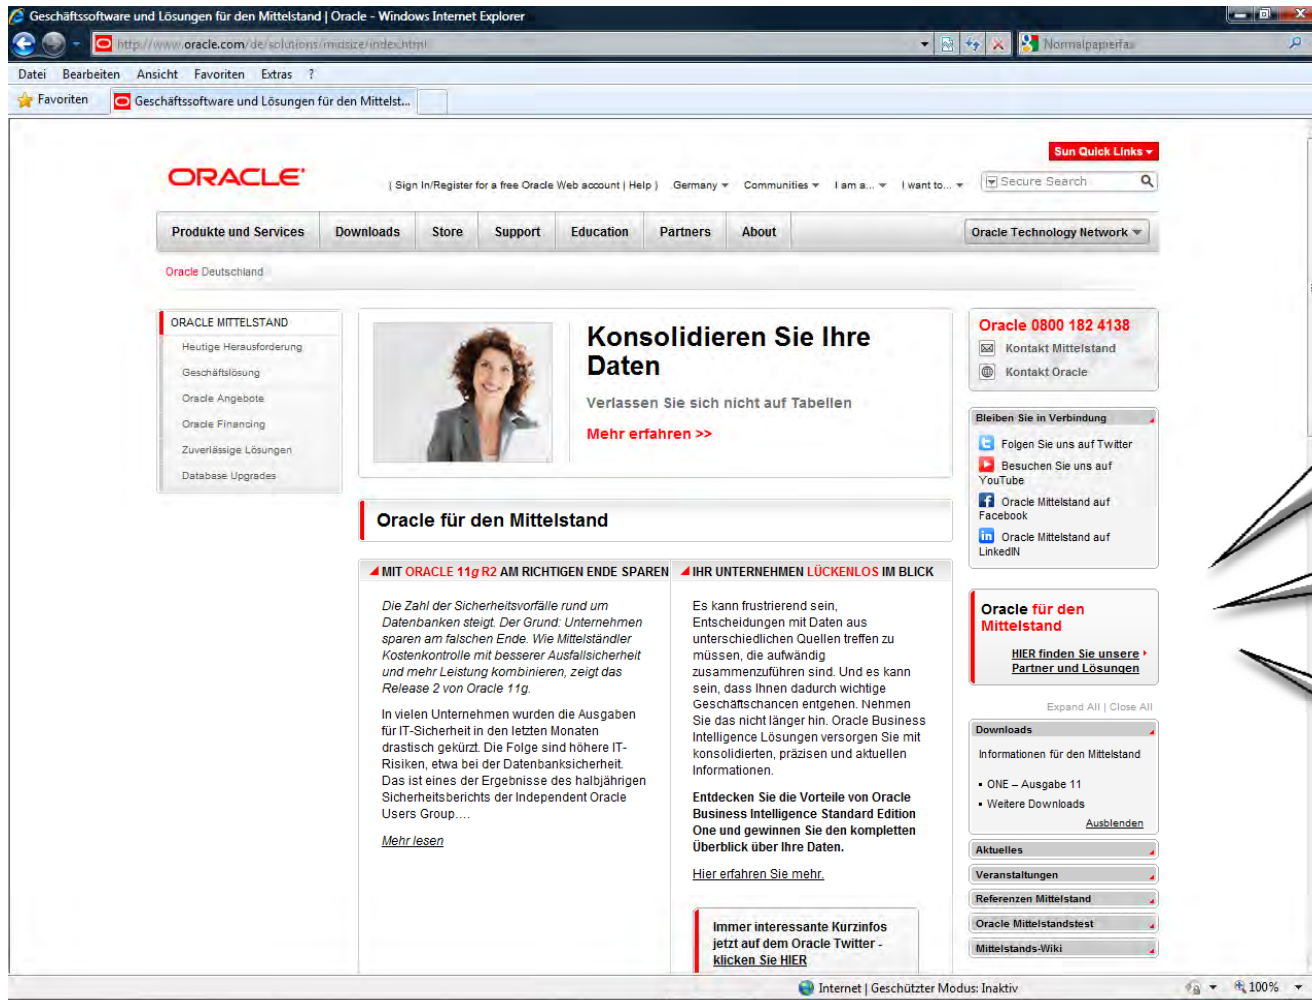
Geschäftssoftware und Lösungen für den Mittelstand | Oracle - Windows Internet Explorer

http://www.oracle.com/de/solutions/midsize/index.html

Normalpapierfax

Datei Bearbeiten Ansicht Favoriten Extras ?

Favoriten Geschäftssoftware und Lösungen für den Mittelst...

Sun Quick Links

ORACLE

( Sign In/Register for a free Oracle Web account | Help ) Germany Communities I am a... I want to...

Secure Search

Produkte und Services Downloads Store Support Education Partners About Oracle Technology Network

Oracle Deutschland

ORACLE MITTELSTAND
Heutige Herausforderung
Geschäftslösung
Oracle Angebote
Oracle Financing
Zuverlässige Lösungen
Database Upgrades

Konsolidieren Sie Ihre Daten

Verlassen Sie sich nicht auf Tabellen

Mehr erfahren >>

Oracle für den Mittelstand

MIT ORACLE 11g R2 AM RICHTIGEN ENDE SPAREN

Die Zahl der Sicherheitsvorfälle rund um Datenbanken steigt. Der Grund: Unternehmen sparen am falschen Ende. Wie Mittelständler Kostenkontrolle mit besserer Ausfallsicherheit und mehr Leistung kombinieren, zeigt das Release 2 von Oracle 11g.

In vielen Unternehmen wurden die Ausgaben für IT-Sicherheit in den letzten Monaten drastisch gekürzt. Die Folge sind höhere IT-Risiken, etwa bei der Datenbanksicherheit. Das ist eines der Ergebnisse des halbjährigen Sicherheitsberichts der Independent Oracle Users Group....

Mehr lesen

IHR UNTERNEHMEN LÜCKENLOS IM BLICK

Es kann frustrierend sein, Unterlagen mit Daten aus unterschiedlichen Quellen treffen zu müssen, die aufwändig zusammenzuführen sind. Und es kann sein, dass Ihnen dadurch wichtige Geschäftschancen entgehen. Nehmen Sie das nicht länger hin. Oracle Business Intelligence Lösungen versorgen Sie mit konsolidierten, präzisen und aktuellen Informationen.

Entdecken Sie die Vorteile von Oracle Business Intelligence Standard Edition One und gewinnen Sie den kompletten Überblick über Ihre Daten.

Hier erfahren Sie mehr.

Immer interessante Kurzinfos jetzt auf dem Oracle Twitter - klicken Sie HIER

Oracle 0800 182 4138
Kontakt Mittelstand
Kontakt Oracle

Bleiben Sie in Verbindung
Folgen Sie uns auf Twitter
Besuchen Sie uns auf YouTube
Oracle Mittelstand auf Facebook
Oracle Mittelstand auf LinkedIN

Oracle für den Mittelstand
HIER finden Sie unsere Partner und Lösungen

Expand All | Close All

Downloads
Informationen für den Mittelstand
• ONE – Ausgabe 11
• Weitere Downloads
Ausblenden

Aktuelles
Veranstaltungen
Referenzen Mittelstand
Oracle Mittelstandstest
Mittelstands-Wiki

Internet | Geschützter Modus: Inaktiv 100%